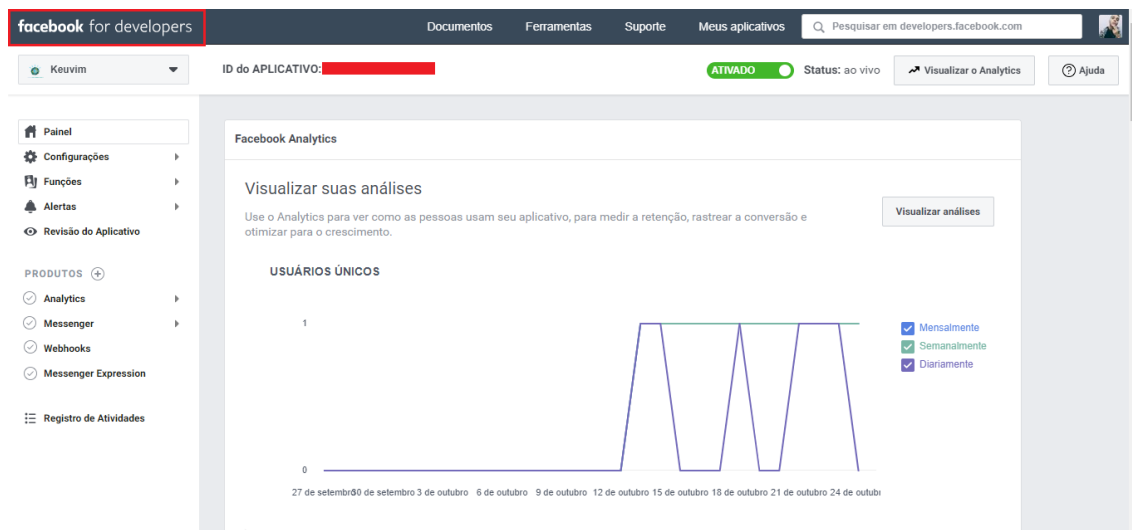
facebook for developers

Documentos Ferramentas Suporte Meus aplicativos

Pesquisar em developers.facebook.com

Keuvim

ID do APLICATIVO:

ATIVADO Status: ao vivo

Visualizar o Analytics

Ajuda

Painel
Configurações
Funções
Alertas
Revisão do Aplicativo

PRODUTOS

Analytics
Messenger
Webhooks
Messenger Expression

Registro de Atividades

Facebook Analytics

Visualizar suas análises

Use o Analytics para ver como as pessoas usam seu aplicativo, para medir a retenção, rastrear a conversão e otimizar para o crescimento.

Visualizar análises

USUÁRIOS ÚNICOS

1

0

27 de setembro 30 de setembro 3 de outubro 6 de outubro 9 de outubro 12 de outubro 15 de outubro 18 de outubro 21 de outubro 24 de outubr

Mensalmente
Semanalmente
Diariamente